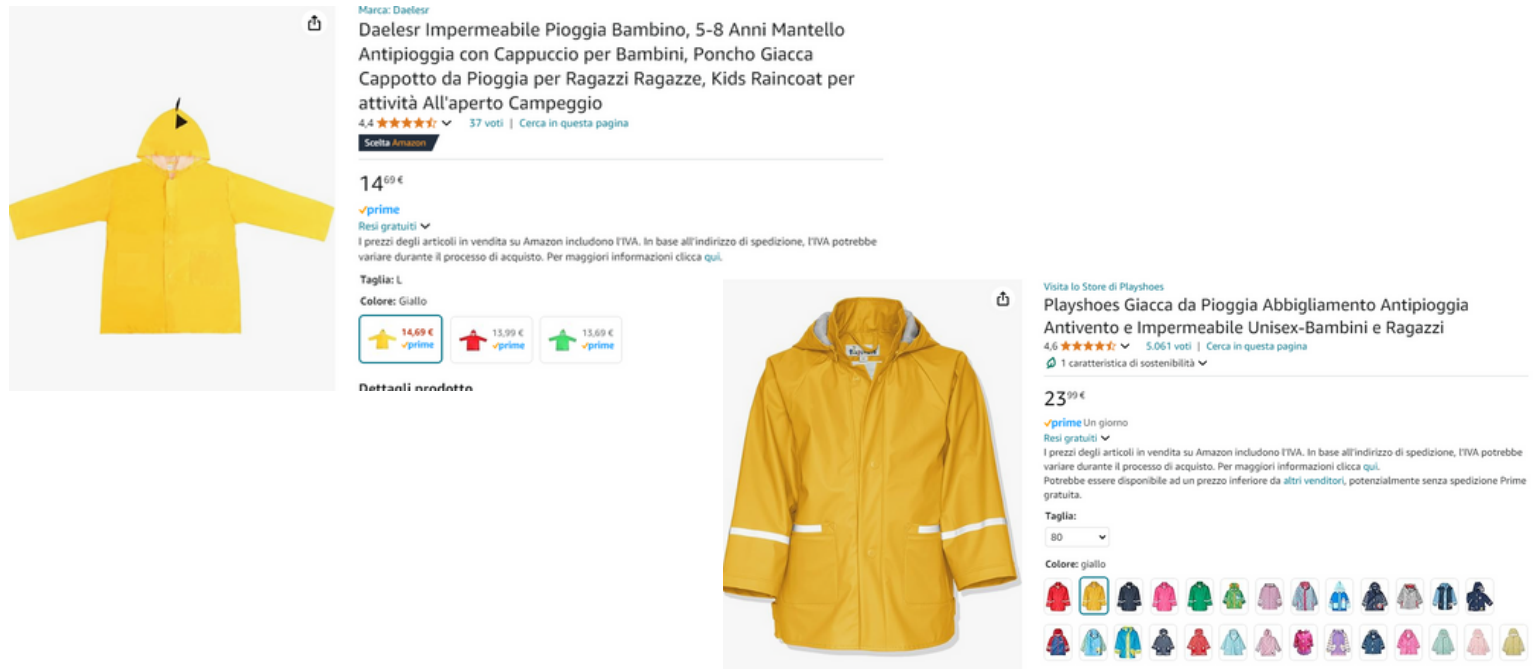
Marca: Daelesr

Daelesr Impermeabile Pioggia Bambino, 5-8 Anni Mantello Antipioggia con Cappuccio per Bambini, Poncho Giacca Cappotto da Pioggia per Ragazzi Ragazze, Kids Raincoat per attività All'aperto Campeggio

4,4 37 voti | Cerca in questa pagina

Scelta Amazon

$14^{69}$€

prime

Resi gratuiti

I prezzi degli articoli in vendita su Amazon includono l'IVA. In base all'indirizzo di spedizione, l'IVA potrebbe variare durante il processo di acquisto. Per maggiori informazioni clicca qui.

Taglia: L

Colore: Giallo

14,69 € prime | 13,99 € prime | 13,69 € prime

Dettagli prodotto

Visita lo Store di Playshoes

Playshoes Giacca da Pioggia Abbigliamento Antipioggia Antivento e Impermeabile Unisex-Bambini e Ragazzi

4,6 5.061 voti | Cerca in questa pagina

1 caratteristica di sostenibilità

$23^{99}$€

prime Un giorno

Resi gratuiti

I prezzi degli articoli in vendita su Amazon includono l'IVA. In base all'indirizzo di spedizione, l'IVA potrebbe variare durante il processo di acquisto. Per maggiori informazioni clicca qui.

Potrebbe essere disponibile ad un prezzo inferiore da altri venditori, potenzialmente senza spedizione Prime gratuita.

Taglia:

80

Colore: giallo